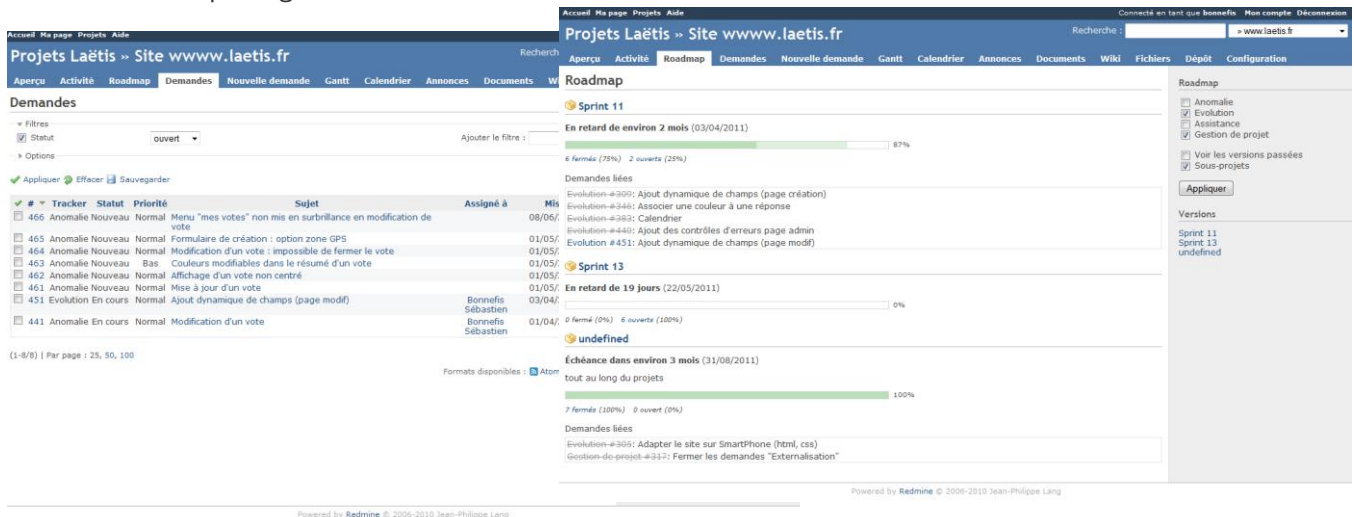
Accueil Ma page Projets Aide

Projets Laëtis » Site wwww.laetis.fr

Recherch

Aperçu Activité Roadmap Demandes Nouvelle demande Gantt Calendrier Annonces Documents W

Demandes

Filtres

Statut ouvert

Ajouter le filtre :

Options

Appliquer Effacer Sauvegarder

| # | Tracker | Statut | Priorité | Sujet | Assigné à | Mis |
|---|---|---|---|---|---|---|
| 466 | Anomalie | Nouveau | Normal | Menu "mes votes" non mis en surbrillance en modification de vote | | 08/06/ |
| 465 | Anomalie | Nouveau | Normal | Formulaire de création : option zone GPS | | 01/05/ |
| 464 | Anomalie | Nouveau | Normal | Modification d'un vote : impossible de fermer le vote | | 01/05/ |
| 463 | Anomalie | Nouveau | Bas | Couleurs modifiables dans le résumé d'un vote | | 01/05/ |
| 462 | Anomalie | Nouveau | Normal | Affichage d'un vote non centré | | 01/05/ |
| 461 | Anomalie | Nouveau | Normal | Mise à jour d'un vote | | 01/05/ |
| 451 | Evolution | En cours | Normal | Ajout dynamique de champs (page modif) | Bonnefis Sébastien | 03/04/ |
| 441 | Anomalie | En cours | Normal | Modification d'un vote | Bonnefis Sébastien | 01/04/ |

(1-8/8) | Par page : 25, 50, 100

Formats disponibles : Atom

Powered by Redmine © 2006-2010 Jean-Philippe Lang

Accueil Ma page Projets Aide

Connecté en tant que bonnefis Mon compte Déconnexion

Projets Laëtis » Site wwww.laetis.fr

Recherche : » www.laetis.fr

Aperçu Activité Roadmap Demandes Nouvelle demande Gantt Calendrier Annonces Documents Wiki Fichiers Dépôt Configuration

Roadmap

Sprint 11

En retard de environ 2 mois (03/04/2011)

87%

6 fermés (75%) 2 ouverts (25%)

Demandes liées

Evolution #300: Ajout dynamique de champs (page création)
Evolution #346: Associer une couleur à une réponse
Evolution #383: Calendrier
Evolution #440: Ajout des contrôles d'erreurs page admin
Evolution #451: Ajout dynamique de champs (page modif)

Sprint 13

En retard de 19 jours (22/05/2011)

0%

0 fermé (0%) 6 ouverts (100%)

undefined

Échéance dans environ 3 mois (31/08/2011)

tout au long du projets

100%

7 fermés (100%) 0 ouvert (0%)

Demandes liées

Evolution #305: Adapter le site sur SmartPhone (html, css)
Gestion de projet #317: Fermer les demandes "Externalisation"

Roadmap

Anomalie
Evolution
Assistance
Gestion de projet

Voir les versions passées
Sous-projets

Appliquer

Versions

Sprint 11
Sprint 13
undefined

Powered by Redmine © 2006-2010 Jean-Philippe Lang